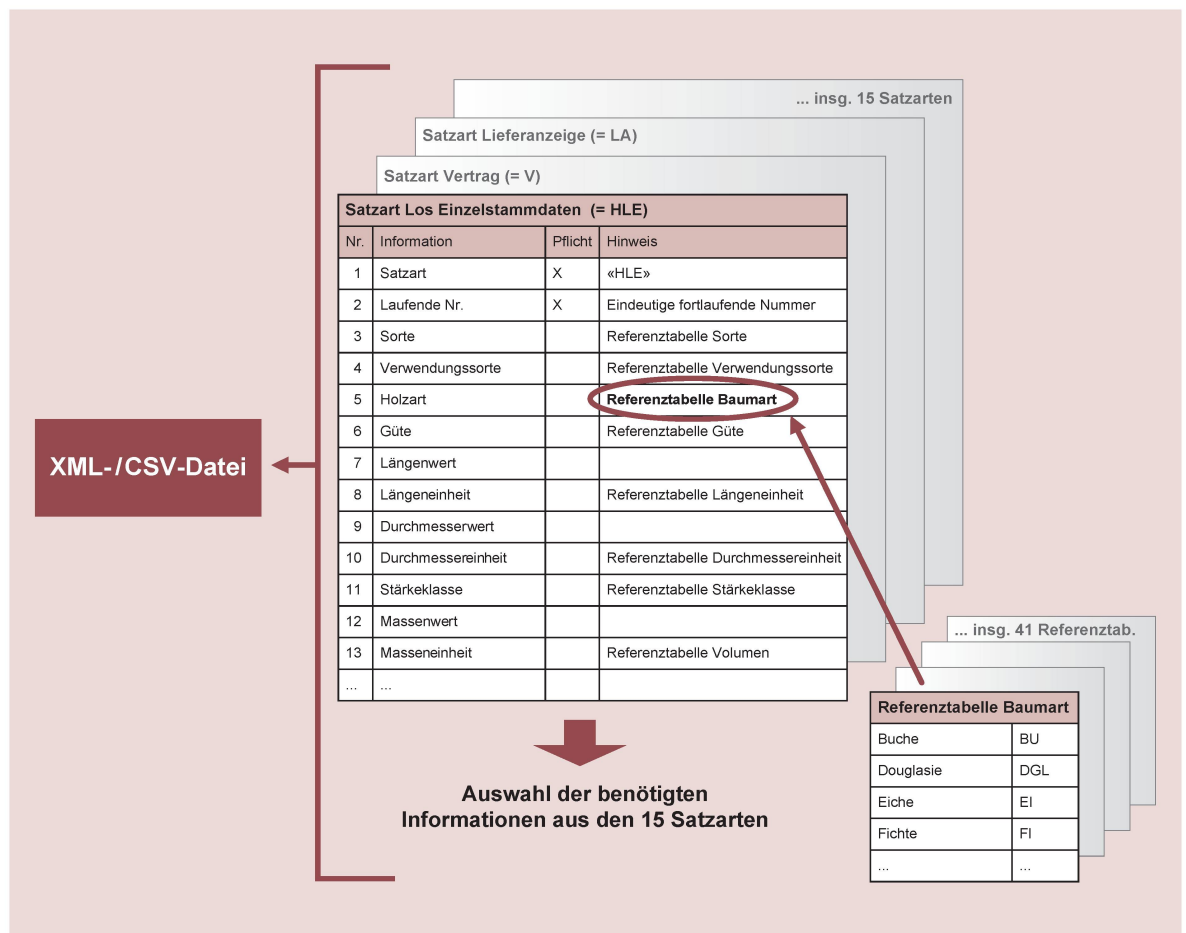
... insg. 15 Satzarten

Satzart Lieferanzeige (= LA)

Satzart Vertrag (= V)

Satzart Los Einzelstammdaten (= HLE)

| Nr. | Information | Pflicht | Hinweis |
|---|---|---|---|
| 1 | Satzart | X | «HLE» |
| 2 | Laufende Nr. | X | Eindeutige fortlaufende Nummer |
| 3 | Sorte | | Referenztabelle Sorte |
| 4 | Verwendungssorte | | Referenztabelle Verwendungssorte |
| 5 | Holzart | | **Referenztabelle Baumart** |
| 6 | Güte | | Referenztabelle Güte |
| 7 | Längenwert | | |
| 8 | Längeneinheit | | Referenztabelle Längeneinheit |
| 9 | Durchmesserwert | | |
| 10 | Durchmessereinheit | | Referenztabelle Durchmessereinheit |
| 11 | Stärkeklasse | | Referenztabelle Stärkeklasse |
| 12 | Massenwert | | |
| 13 | Masseneinheit | | Referenztabelle Volumen |
| ... | ... | | |

XML-/CSV-Datei

Auswahl der benötigten Informationen aus den 15 Satzarten

... insg. 41 Referenztab.

Referenztabelle Baumart

| Buche | BU |
|---|---|
| Douglasie | DGL |
| Eiche | EI |
| Fichte | FI |
| ... | ... |